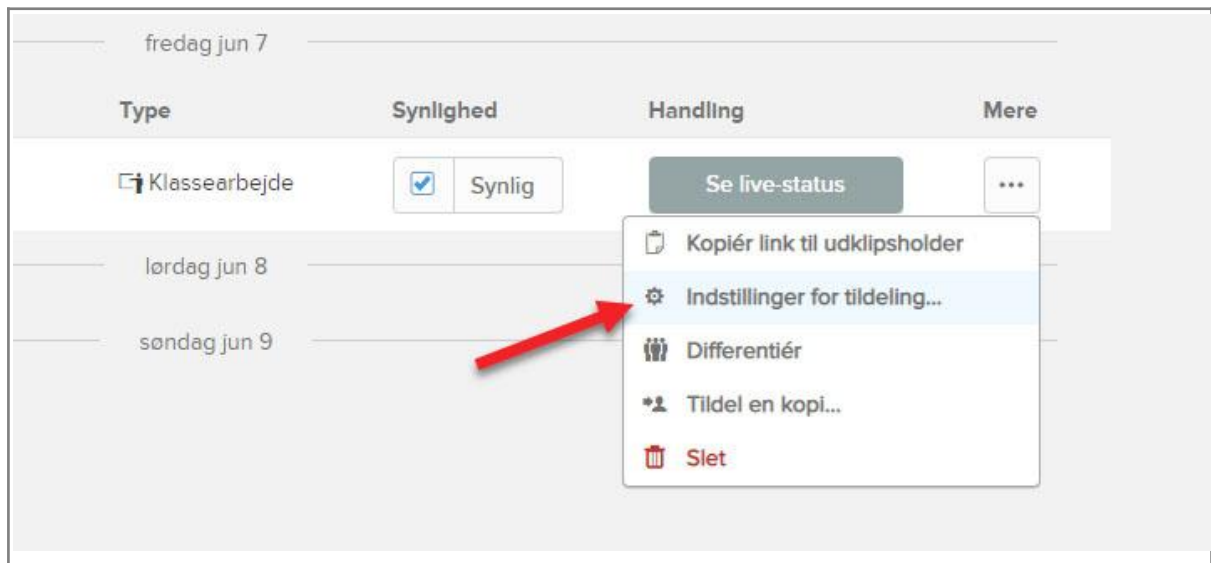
fredag jun 7

| Type | Synlighed | Handling | Mere |
|---|---|---|---|
| Klassearbejde | Synlig | Se live-status | ... |

lørdag jun 8

søndag jun 9

Kopiér link til udklipsholder
Indstillinger for tildeling...
Differentiér
Tildel en kopi...
Slet